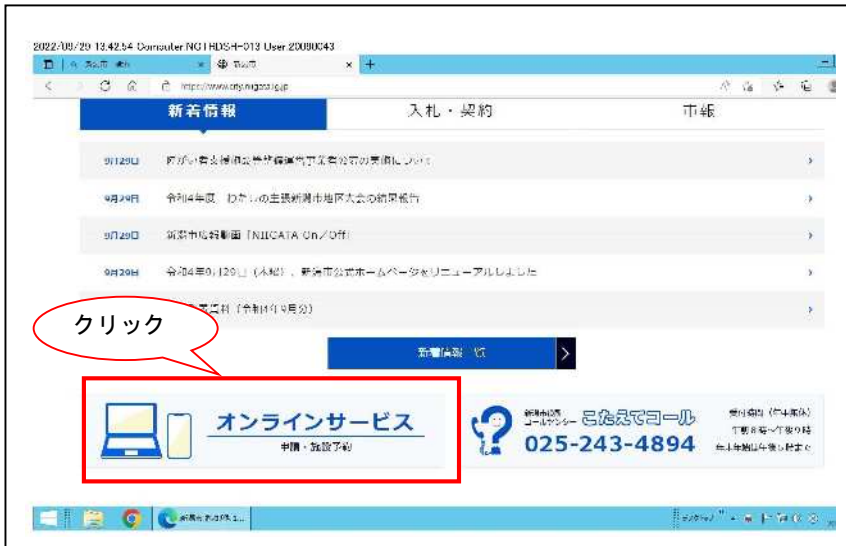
2022/09/29 13:42:54 Computer NGTHDSH-013 User 20090043

https://www.city.niigata.lg.jp

新着情報

入札・契約

市報

9月29日 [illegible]

9月29日 令和4年度 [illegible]の主張新潟市地区大会の結果報告

9月29日 新潟市広報動画「NIIGATA On／Off」

9月29日 令和4年9月29日（木曜）、新潟市公式ホームページをリニューアルしました

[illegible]資料（令和4年9月分）

クリック

新着情報一覧

オンラインサービス

申請・施設予約

新潟市役所 コールセンター こたえてコール

025-243-4894

受付時間（年中無休）午前8時～午後9時 年末年始は午後5時まで